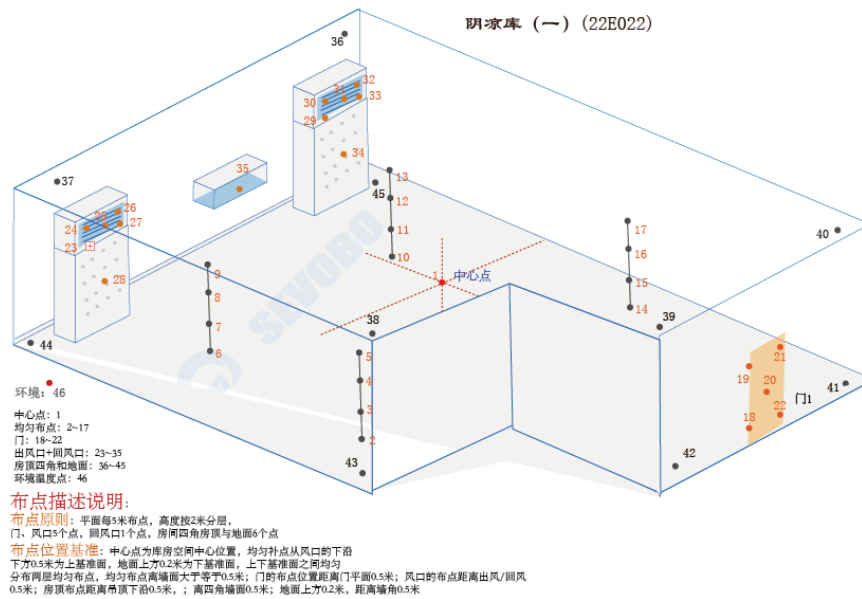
阴凉库（一）（22E022）

36
32
31
30
33
29
34
35
37
45
13
12
11
10
26
25
24
27
23
28
9
8
7
6
1 中心点
17
16
15
14
40
38
39
44
5
4
3
2
21
19
20
22
18
门1
41
43
42

SEVOBO

环境：46

中心点：1
均匀布点：2~17
门：18~22
出风口+回风口：23~35
房顶四角和地面：36~45
环境温度点：46

布点描述说明：
布点原则：平面每5米布点，高度按2米分层，门、风口5个点，回风口1个点，房间四角房顶与地面6个点
布点位置基准：中心点为库房空间中心位置，均匀补点从风口的下沿下方0.5米为上基准面，地面上方0.2米为下基准面，上下基准面之间均匀分布两层均匀布点，均匀布点离墙面大于等于0.5米；门的布点位置距离门平面0.5米；风口的布点距离出风/回风0.5米；房顶布点距离吊顶下沿0.5米，；离四角墙面0.5米；地面上方0.2米，距离墙角0.5米